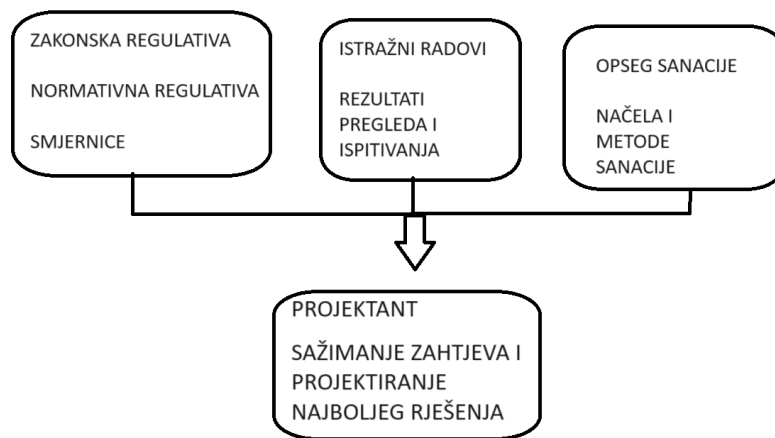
ZAKONSKA REGULATIVA

NORMATIVNA REGULATIVA

SMJERNICE

ISTRAŽNI RADOVI

REZULTATI PREGLEDA I ISPITIVANJA

OPSEG SANACIJE

NAČELA I METODE SANACIJE

PROJEKTANT

SAŽIMANJE ZAHTJEVA I PROJEKTIRANJE NAJBOLJEG RJEŠENJA